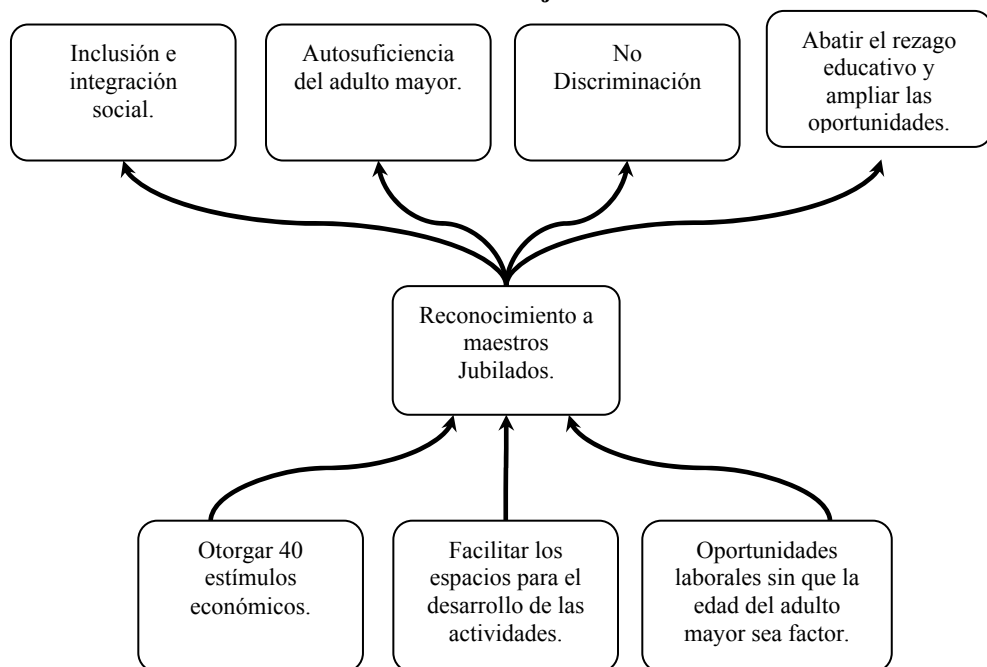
Inclusión e integración social.

Autosuficiencia del adulto mayor.

No Discriminación

Abatir el rezago educativo y ampliar las oportunidades.

Reconocimiento a maestros Jubilados.

Otorgar 40 estímulos económicos.

Facilitar los espacios para el desarrollo de las actividades.

Oportunidades laborales sin que la edad del adulto mayor sea factor.